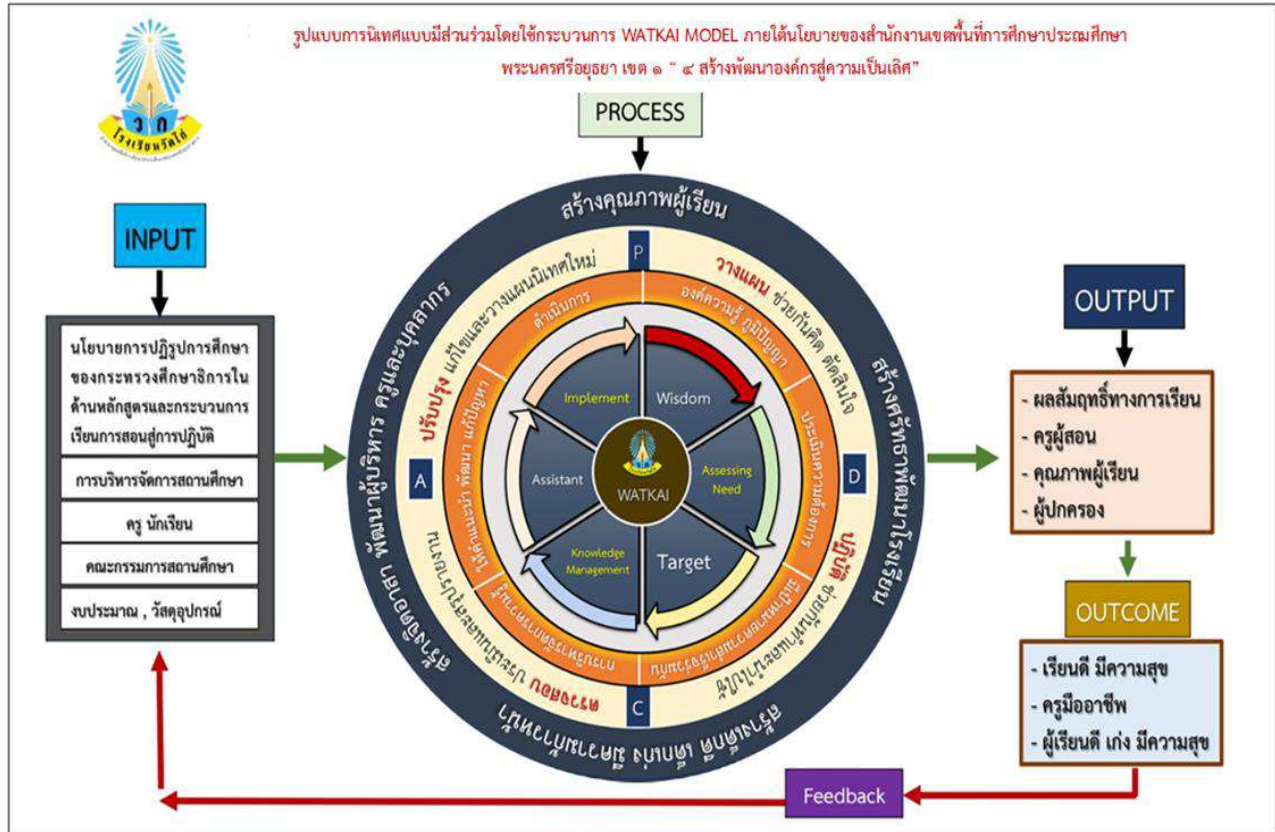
รูปแบบการนิเทศแบบมีส่วนร่วมโดยใช้กระบวนการ WATKAI MODEL ภายใต้นโยบายของสำนักงานเขตพื้นที่การศึกษาประถมศึกษา พระนครศรีอยุธยา เขต ๑ " ๔ สร้างพัฒนาองค์กรสู่ความเป็นเลิศ"

โรงเรียนวัดไก่

PROCESS

INPUT

นโยบายการปฏิรูปการศึกษาของกระทรวงศึกษาธิการในด้านหลักสูตรและกระบวนการเรียนการสอนสู่การปฏิบัติ

การบริหารจัดการสถานศึกษา

ครู นักเรียน

คณะกรรมการสถานศึกษา

งบประมาณ , วัสดุอุปกรณ์

สร้างคุณภาพผู้เรียน

สร้างศรัทธาพัฒนาโรงเรียน

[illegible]

พัฒนาผู้บริหาร ครูและบุคลากร

P

D

C

A

วางแผน ช่วยกันคิด ตัดสินใจ

ปรับปรุง แก้ไขและวางแผนนิเทศใหม่

ปฏิบัติ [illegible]

ตรวจสอบ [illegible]

องค์ความรู้ ภูมิปัญญา

ดำเนินการ

ประเมินความต้องการ

ให้ความช่วยเหลือ พัฒนา แก้ปัญหา

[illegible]

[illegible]

Implement

Wisdom

Assessing Need

Target

Knowledge Management

Assistant

WATKAI

OUTPUT

- ผลสัมฤทธิ์ทางการเรียน
- ครูผู้สอน
- คุณภาพผู้เรียน
- ผู้ปกครอง

OUTCOME

- เรียนดี มีความสุข
- ครูมีอาชีพ
- ผู้เรียนดี เก่ง มีความสุข

Feedback